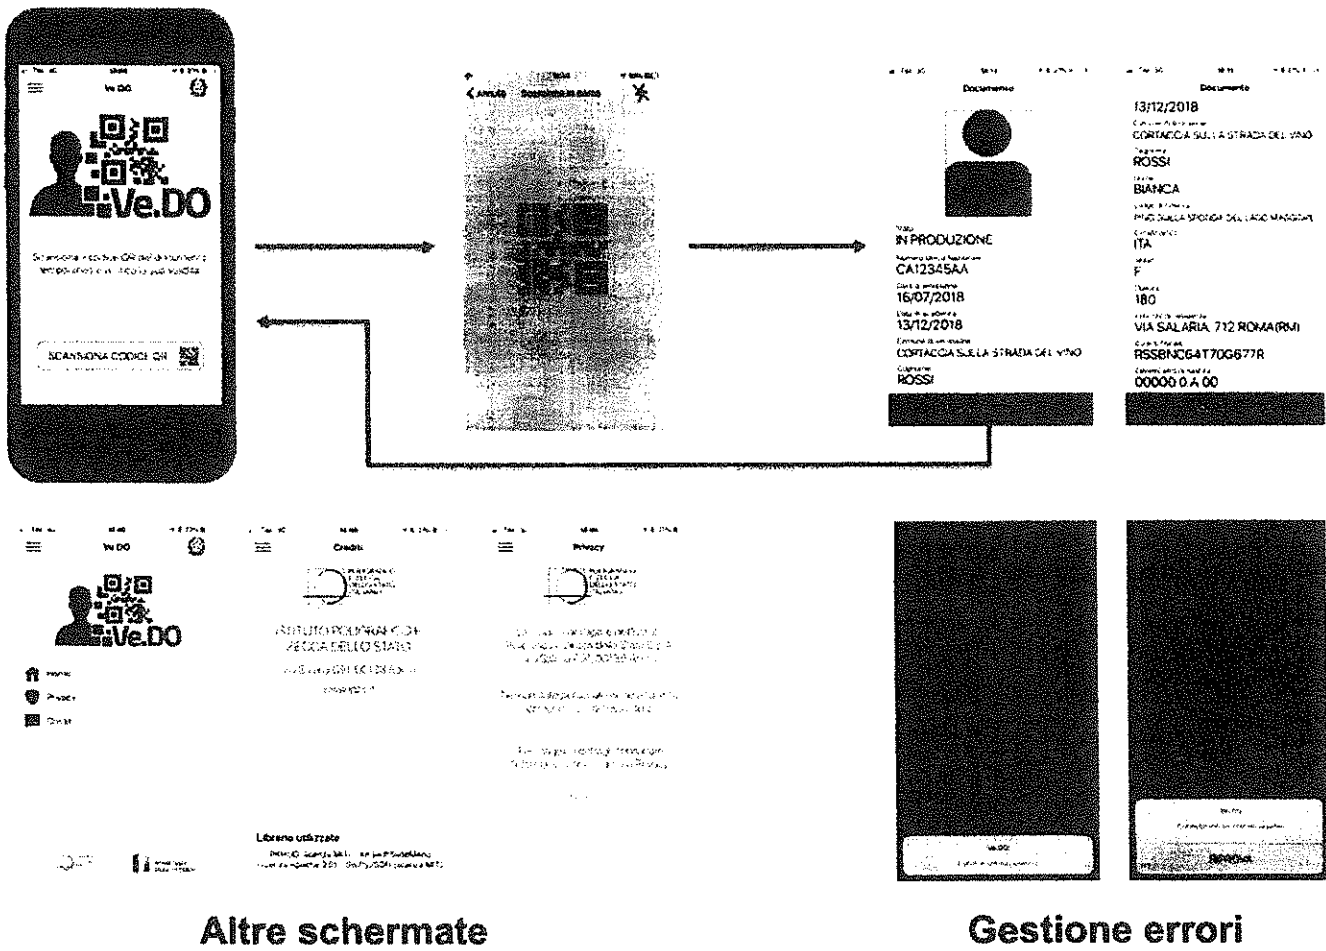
Ve.DO

Ve.DO

SCANSIONA CODICE QR

Annulla

Documento

IN PRODUZIONE

CA12345AA

16/07/2018

13/12/2018

CORTACCIA SULLA STRADA DEL VINO

ROSSI

Documento

13/12/2018

CORTACCIA SULLA STRADA DEL VINO

ROSSI

BIANCA

PINO SULLA SPONDA DEL LAGO MAGGIORE

ITA

F

180

VIA SALARIA, 712 ROMA(RM)

RSSBNC64T70G677R

00000 0 A 00

Ve.DO

Ve.DO

Home

Privacy

Crediti

Crediti

ISTITUTO POLIGRAFICO E ZECCA DELLO STATO

Privacy

Librerie utilizzate

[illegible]

Ve.DO

ANNULLA

Altre schermate

Gestione errori